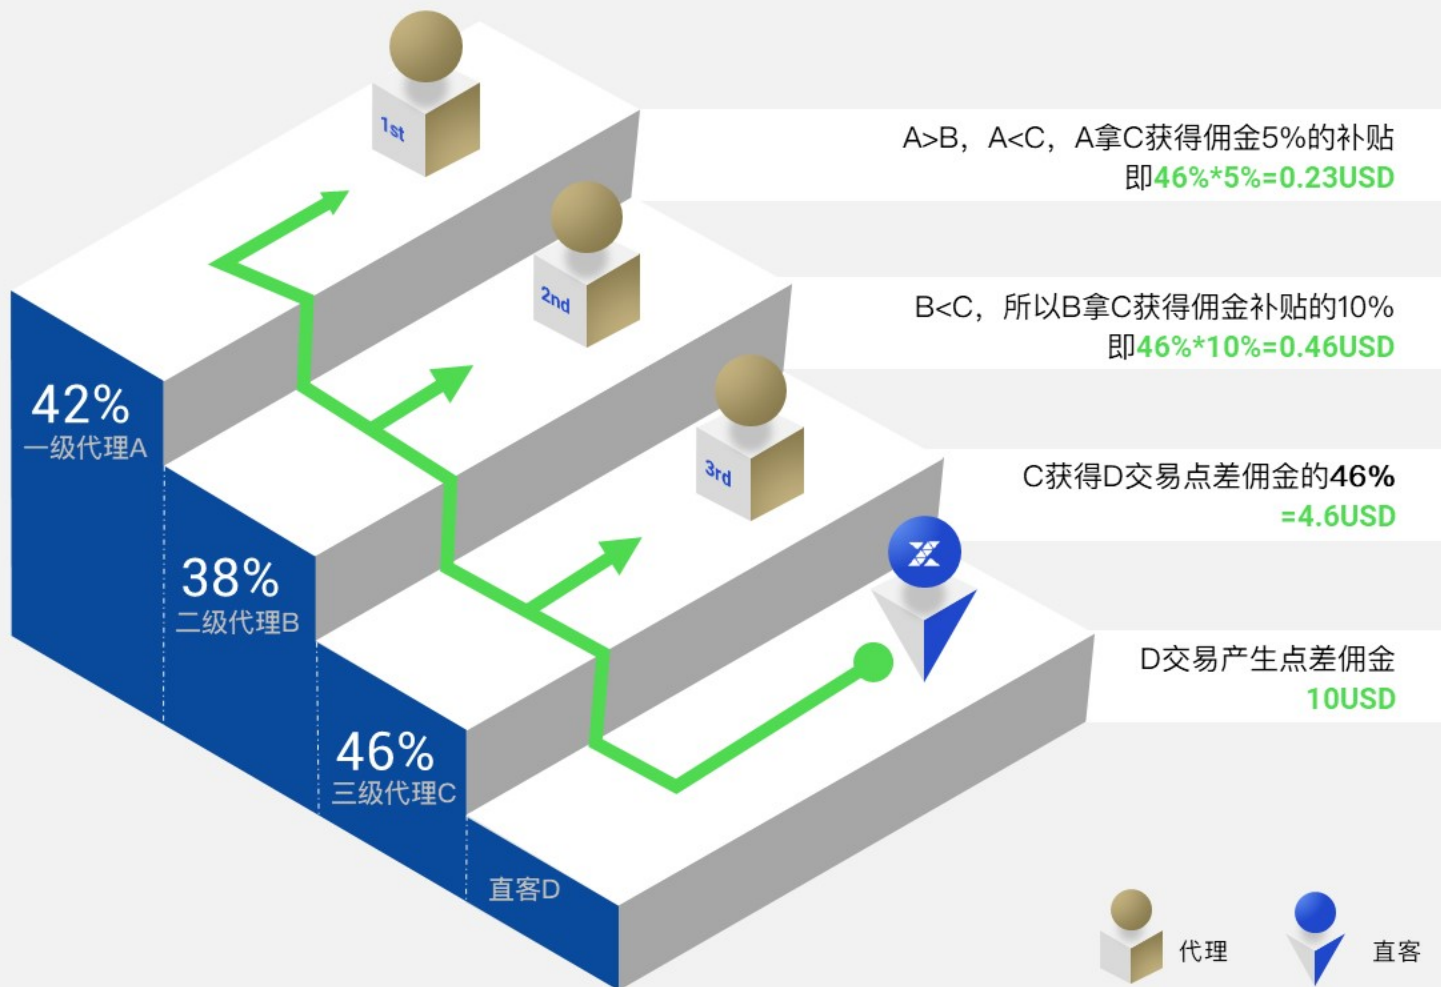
1st

2nd

3rd

42%
一级代理A

38%
二级代理B

46%
三级代理C

直客D

A>B，A<C，A拿C获得佣金5%的补贴
即46%*5%=0.23USD

B<C，所以B拿C获得佣金补贴的10%
即46%*10%=0.46USD

C获得D交易点差佣金的46%
=4.6USD

D交易产生点差佣金
10USD

代理

直客